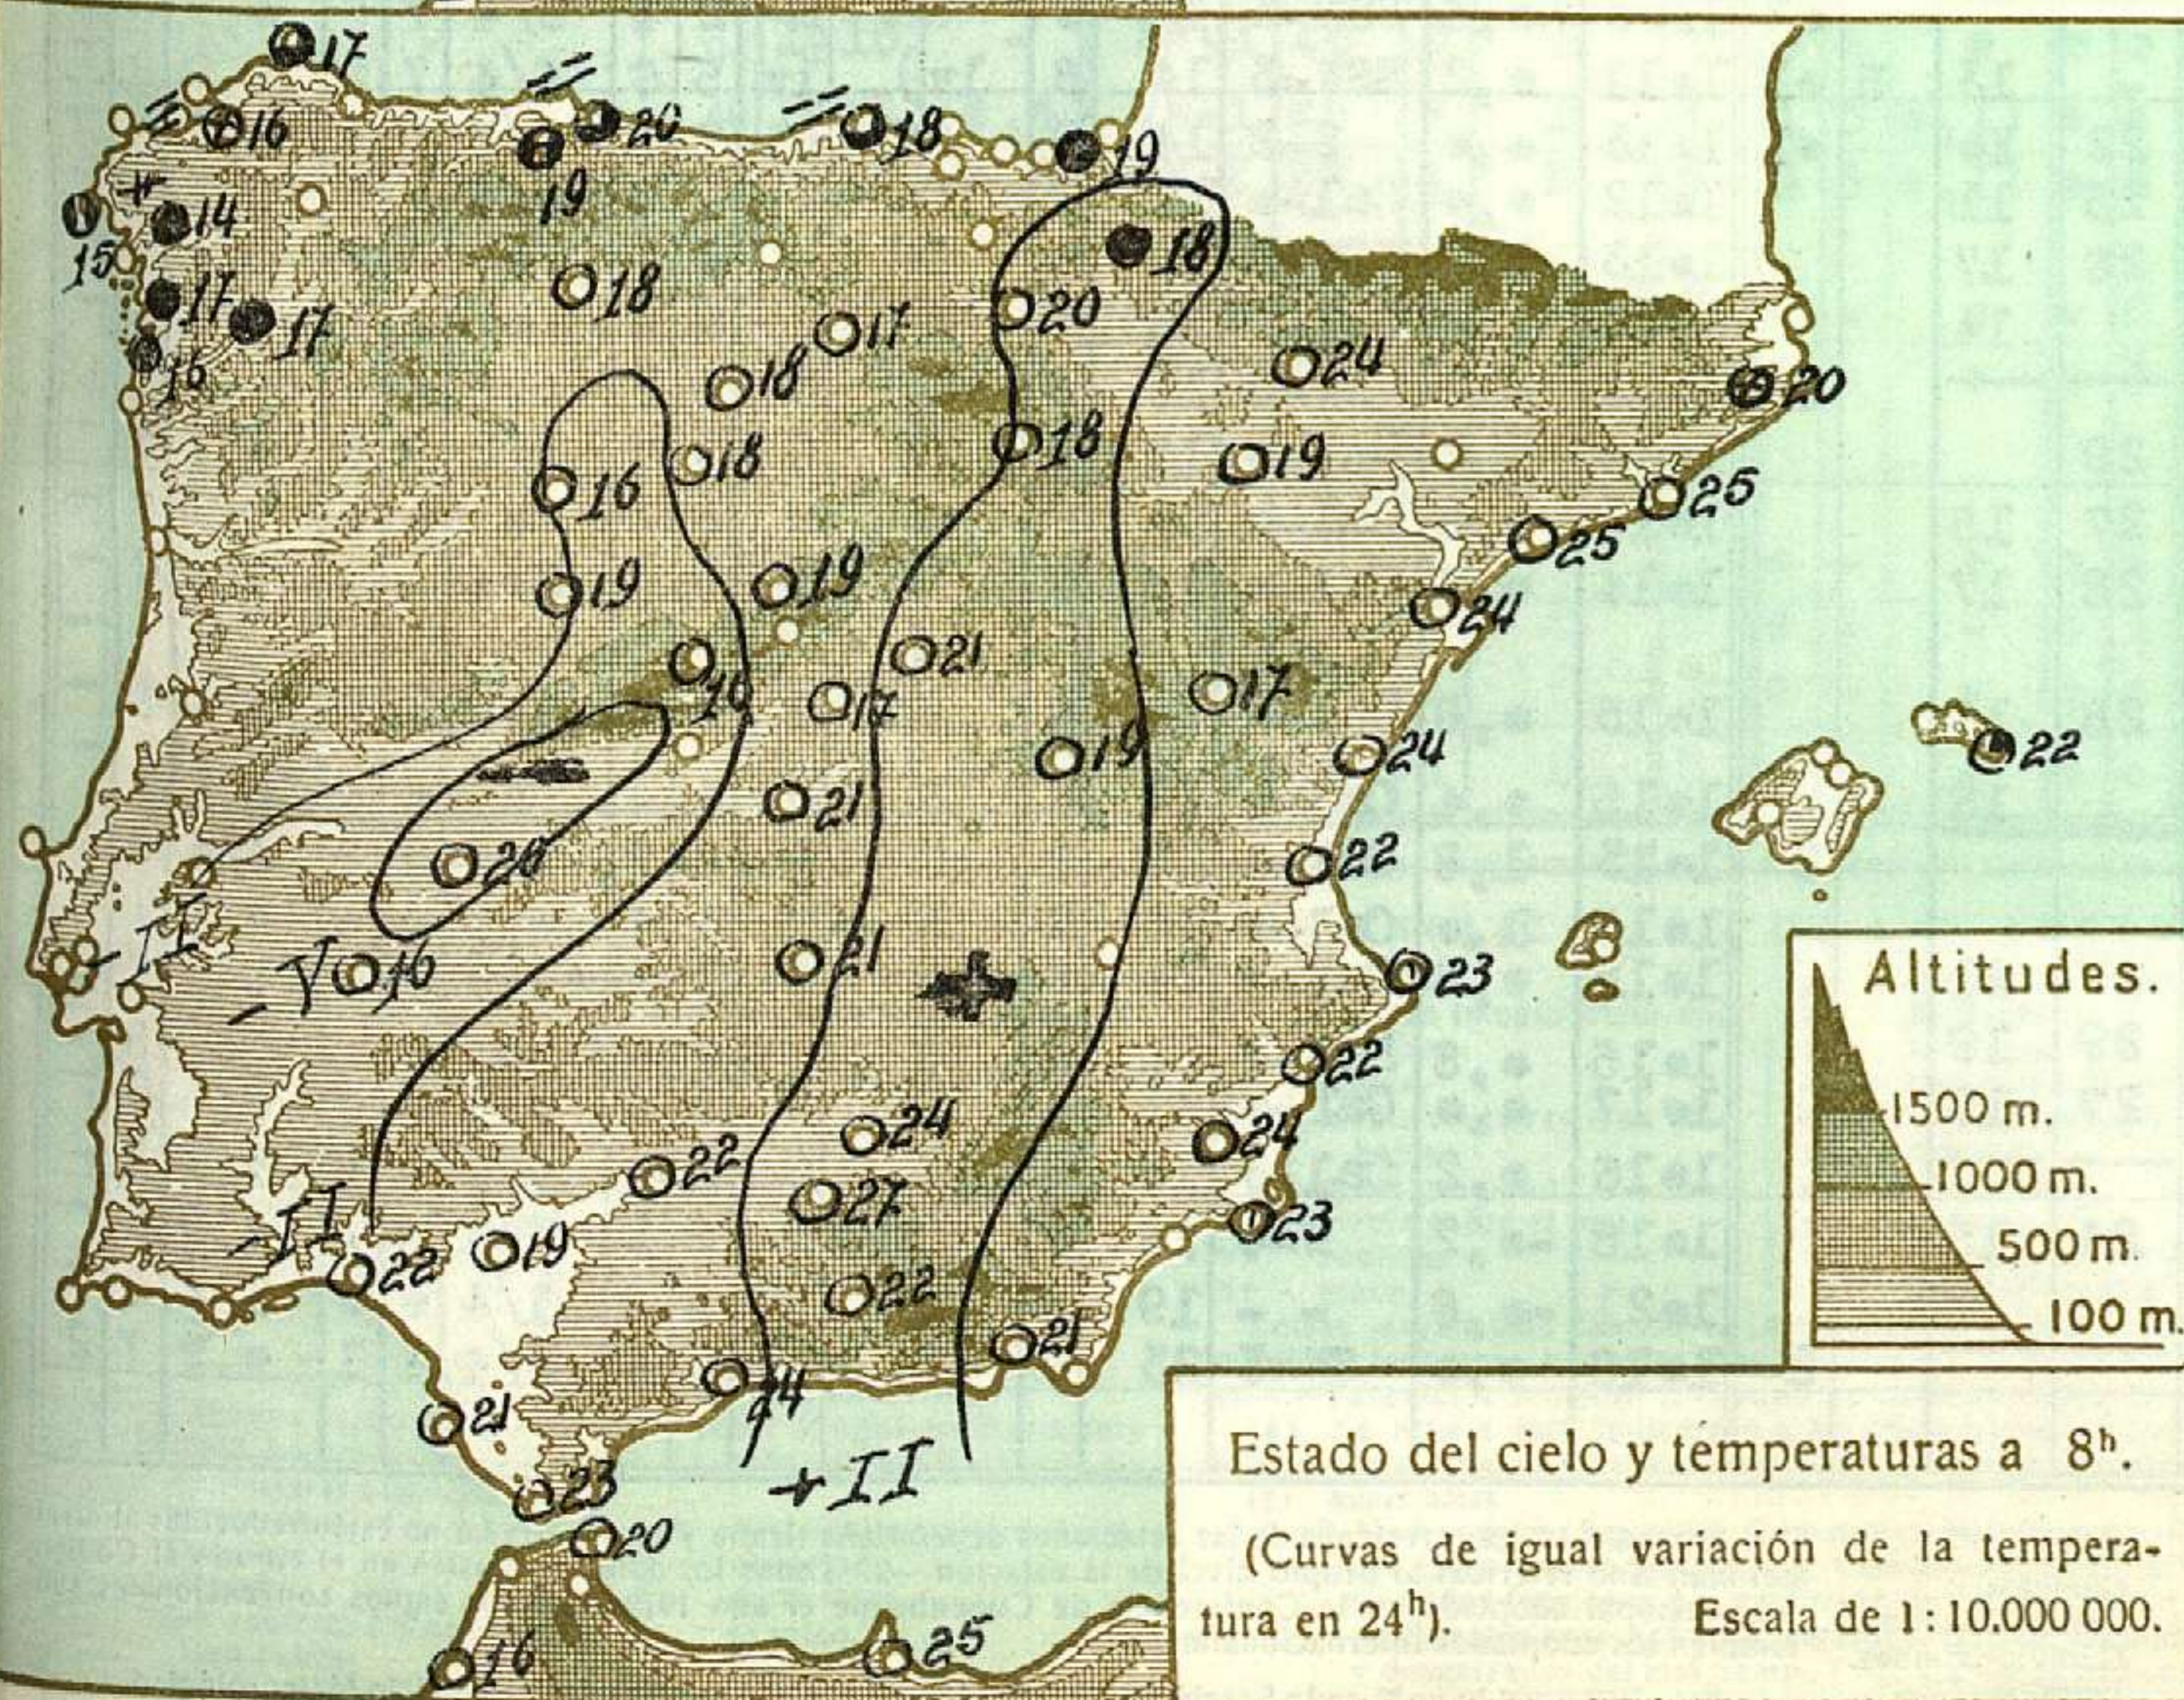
17
16
20
18
19
19
14
15
17
17
16
18
18
17
20
18
18
24
20
16
18
18
19
25
25
19
19
24
21
16
17
17
19
24
21
20
22
21
- II
- V
16
23
22
24
22
27
- II
22
19
23
22
21
21
24
+ II
23
20
16
25

Altitudes.
1500 m.
1000 m.
500 m.
100 m.

Estado del cielo y temperaturas a $8^h$.

(Curvas de igual variación de la temperatura en $24^h$). Escala de 1 : 10.000 000.